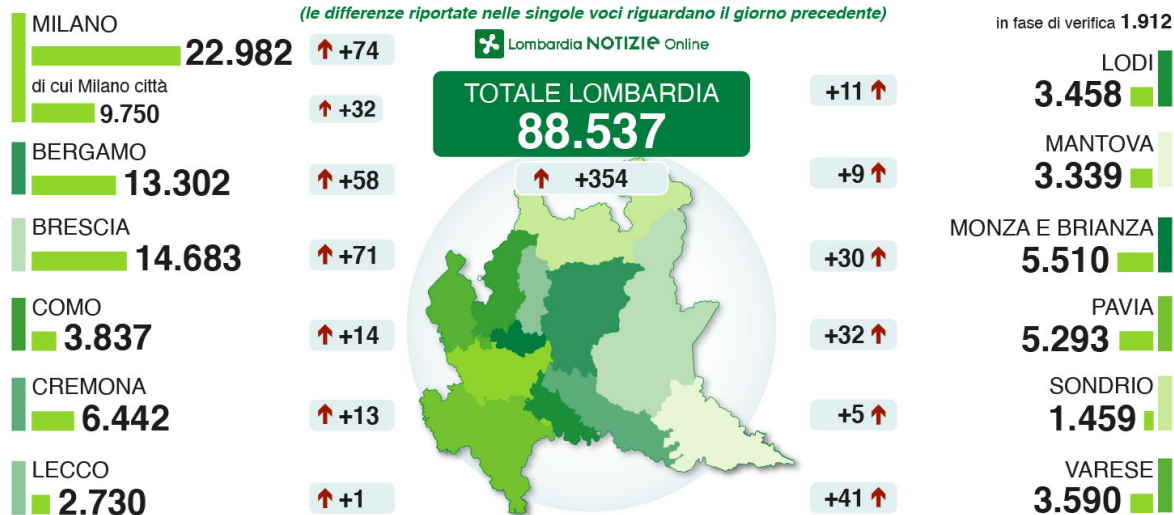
(le differenze riportate nelle singole voci riguardano il giorno precedente)

Lombardia NOTIZIE Online

TOTALE LOMBARDIA
88.537
+354

MILANO
22.982
+74

di cui Milano città
9.750
+32

BERGAMO
13.302
+58

BRESCIA
14.683
+71

COMO
3.837
+14

CREMONA
6.442
+13

LECCO
2.730
+1

in fase di verifica 1.912

LODI
3.458
+11

MANTOVA
3.339
+9

MONZA E BRIANZA
5.510
+30

PAVIA
5.293
+32

SONDRIO
1.459
+5

VARESE
3.590
+41